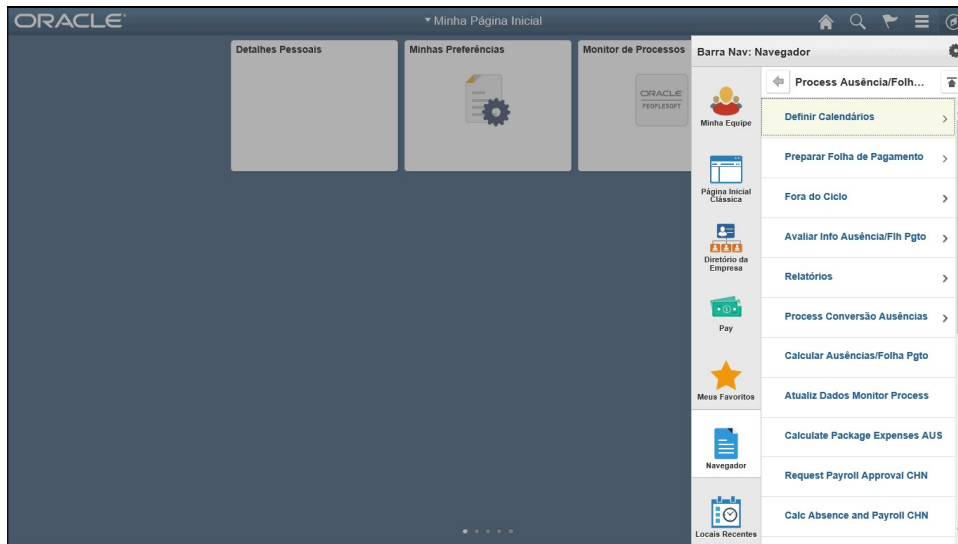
ORACLE

▾ Minha Página Inicial

Detalhes Pessoais

Minhas Preferências

Monitor de Processos

ORACLE PEOPLESOFT

Barra Nav: Navegador

Minha Equipe

Página Inicial Clássica

Diretório da Empresa

Pay

Meus Favoritos

Navegador

Locais Recentes

Process Ausência/Folh...

Definir Calendários

Preparar Folha de Pagamento

Fora do Ciclo

Avaliar Info Ausência/Flh Pgto

Relatórios

Process Conversão Ausências

Calcular Ausências/Folha Pgto

Atualiz Dados Monitor Process

Calculate Package Expenses AUS

Request Payroll Approval CHN

Calc Absence and Payroll CHN